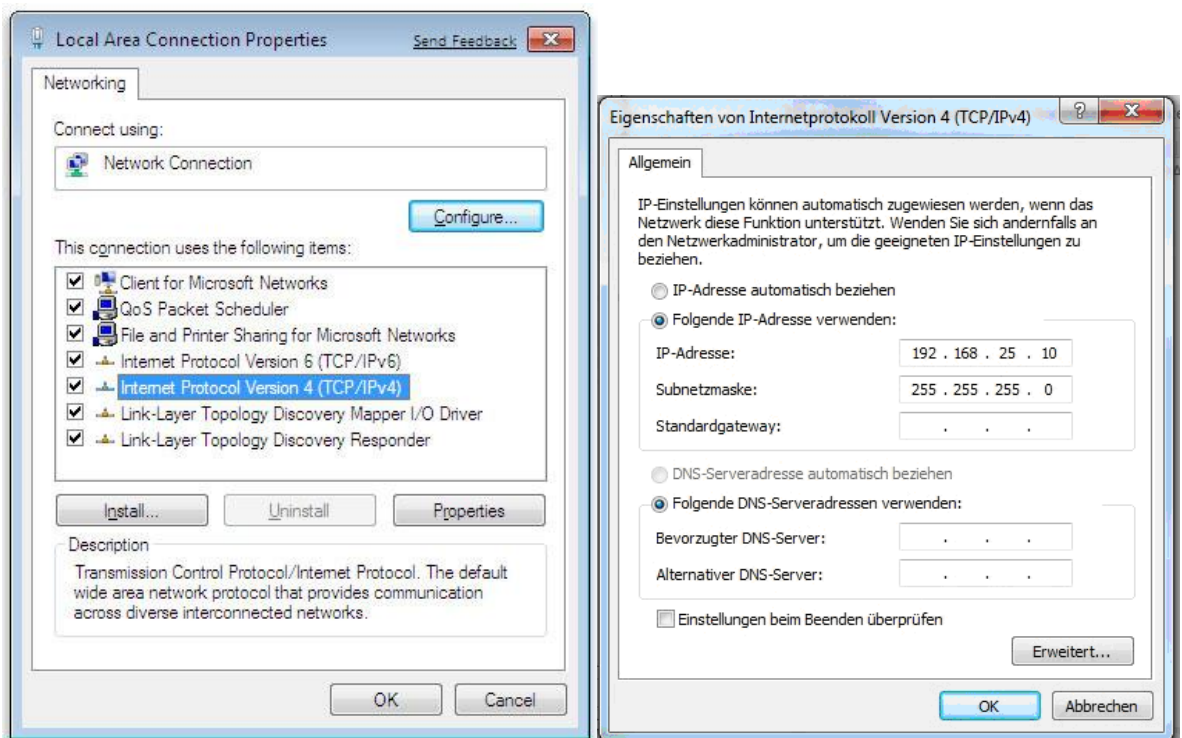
Local Area Connection Properties
Send Feedback

Networking

Connect using:

Network Connection

Configure...

This connection uses the following items:

Client for Microsoft Networks
QoS Packet Scheduler
File and Printer Sharing for Microsoft Networks
Internet Protocol Version 6 (TCP/IPv6)
Internet Protocol Version 4 (TCP/IPv4)
Link-Layer Topology Discovery Mapper I/O Driver
Link-Layer Topology Discovery Responder

Install...
Uninstall
Properties

Description

Transmission Control Protocol/Internet Protocol. The default wide area network protocol that provides communication across diverse interconnected networks.

OK
Cancel

Eigenschaften von Internetprotokoll Version 4 (TCP/IPv4)

Allgemein

IP-Einstellungen können automatisch zugewiesen werden, wenn das Netzwerk diese Funktion unterstützt. Wenden Sie sich andernfalls an den Netzwerkadministrator, um die geeigneten IP-Einstellungen zu beziehen.

IP-Adresse automatisch beziehen
Folgende IP-Adresse verwenden:

IP-Adresse: 192 . 168 . 25 . 10
Subnetzmaske: 255 . 255 . 255 . 0
Standardgateway: . . .

DNS-Serveradresse automatisch beziehen
Folgende DNS-Serveradressen verwenden:

Bevorzugter DNS-Server: . . .
Alternativer DNS-Server: . . .

Einstellungen beim Beenden überprüfen

Erweitert...

OK
Abbrechen